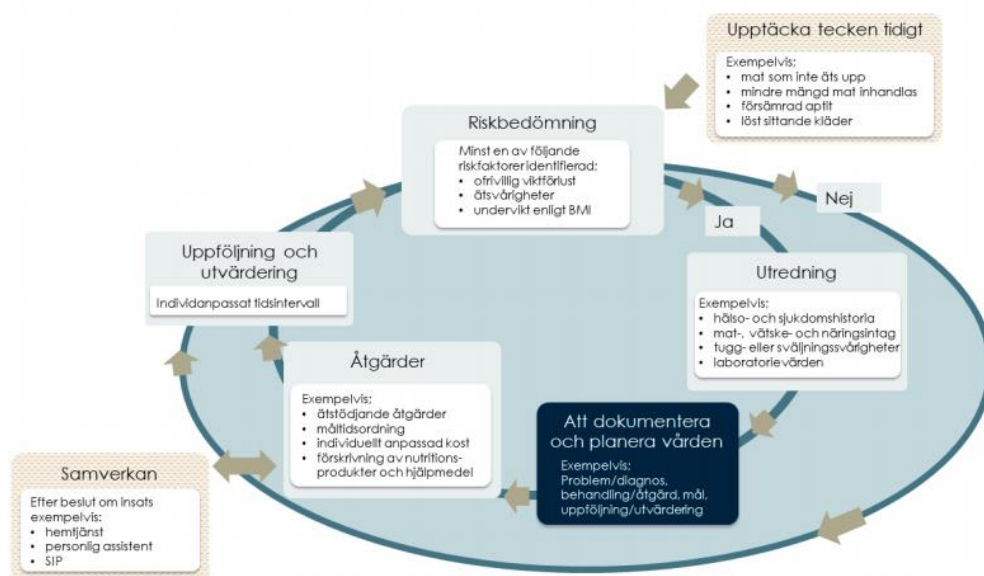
Upptäcka tecken tidigt

Exempelvis:
- mat som inte äts upp
- mindre mängd mat inhandlas
- försämrad aptit
- löst sittande kläder

Riskbedömning

Minst en av följande riskfaktorer identifierad:
- ofrivillig viktförlust
- ätsvårigheter
- undervikt enligt BMI

Nej

Ja

Uppföljning och utvärdering

Individanpassat tidsintervall

Utredning

Exempelvis:
- hälso- och sjukdomshistoria
- mat-, vätske- och näringsintag
- tugg- eller sväljningssvårigheter
- laboratorievärden

Åtgärder

Exempelvis:
- ätstödjande åtgärder
- måltidsordning
- individuellt anpassad kost
- förskrivning av nutritionsprodukter och hjälpmedel

Att dokumentera och planera vården

Exempelvis:
Problem/diagnos, behandling/åtgärd, mål, uppföljning/utvärdering

Samverkan

Efter beslut om insats exempelvis:
- hemtjänst
- personlig assistent
- SIP